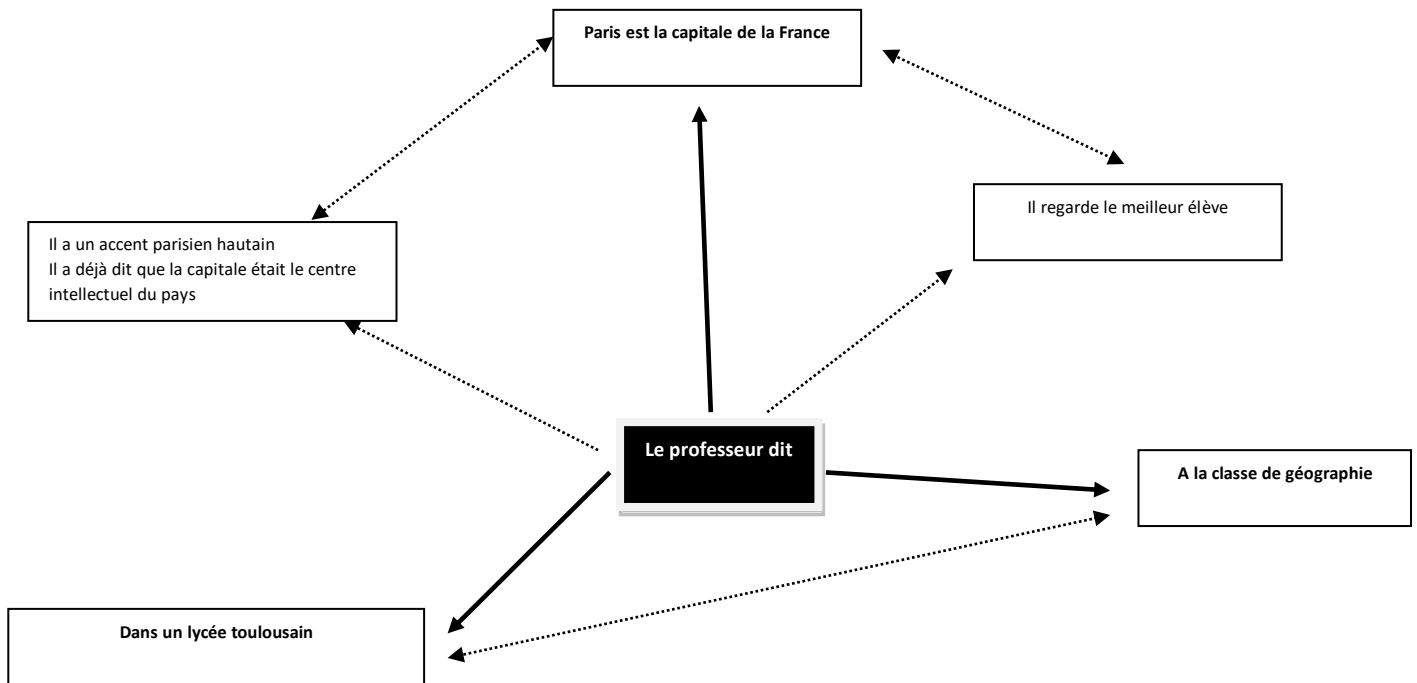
Paris est la capitale de la France

Il regarde le meilleur élève

Il a un accent parisien hautain
Il a déjà dit que la capitale était le centre intellectuel du pays

Le professeur dit

A la classe de géographie

Dans un lycée toulousain